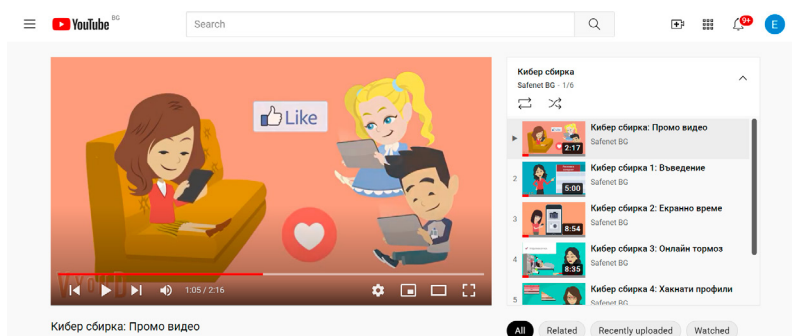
YouTube BG

Search

9+

E

Like

1:05 / 2:16

Кибер сбирка: Промо видео

Кибер сбирка
Safenet BG · 1/6

Кибер сбирка: Промо видео
Safenet BG
2:17

2
Кибер сбирка 1: Въведение
Safenet BG
5:00

3
Кибер сбирка 2: Екранно време
Safenet BG
8:54

4
Кибер сбирка 3: Онлайн тормоз
Safenet BG
8:35

5
Кибер сбирка 4: Хакнати профили
Safenet BG

All
Related
Recently uploaded
Watched